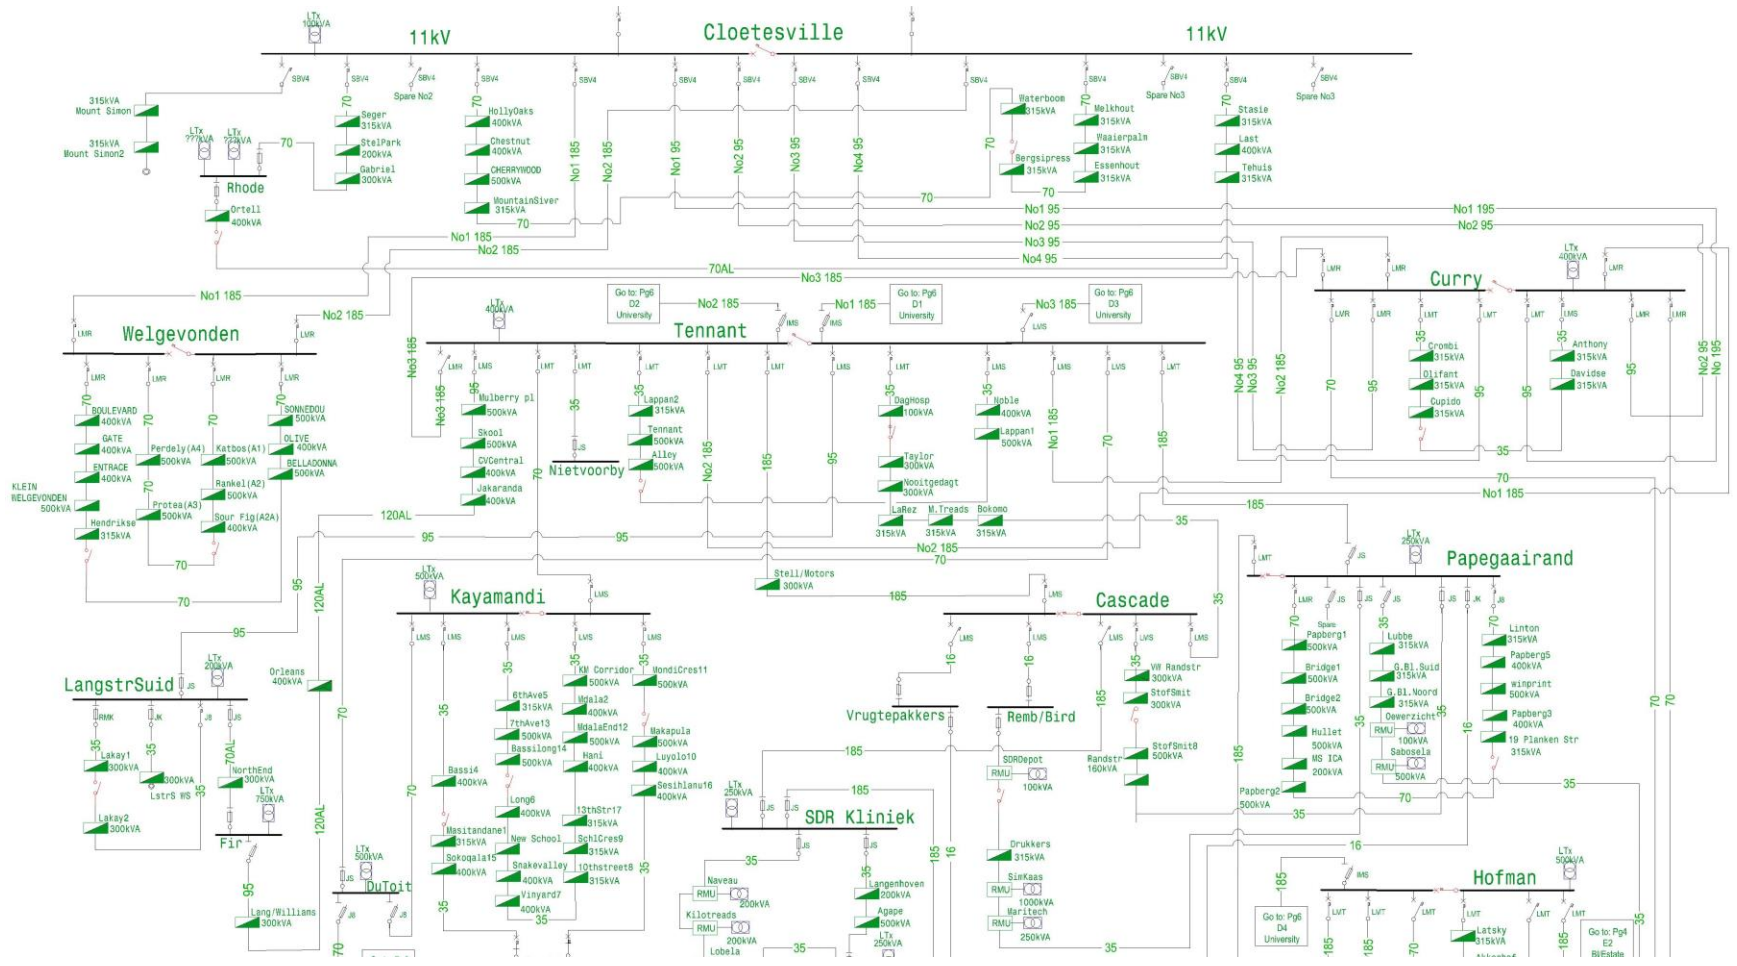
11kV Cloetesville 11kV

LTx 100kVA

SBV4 SBV4 SBV4 Spare No2 SBV4 SBV4 SBV4 SBV4 SBV4 SBV4 SBV4 SBV4 Spare No3 SBV4 SBV4 Spare No3

315kVA Mount Simon
315kVA Mount Simon2

LTx ???kVA LTx ???kVA 70
Rhode
Ortell 400kVA

70 Seger 315kVA
StelPark 200kVA
Gabriel 300kVA

70 HollyOaks 400kVA
Chestnut 400kVA
CHERRYWOOD 500kVA
MountainSiver 315kVA
70

No1 185 No2 185 No1 95 No2 95 No3 95 No4 95

70 Waterboom 315kVA
Bergsipress 315kVA
70

Melkhout 315kVA
Waaierpalm 315kVA
Essenhout 315kVA

70 Stasie 315kVA
Last 400kVA
Tehuis 315kVA

70
No1 95 No1 195
No2 95 No2 95
No3 95
No4 95
No1 185
No2 185
70AL No3 185

No1 185
Welgevonden
No2 185
LMR LMR LVR LVR LMR
70 BOULEVARD 400kVA
GATE 400kVA
ENTRACE 400kVA
KLEIN WELGEVONDEN 500kVA
Hendrikse 315kVA
70 Perdely(A4) 500kVA
Protea(A3) 500kVA
70 Katbos(A1) 500kVA
Rankel(A2) 500kVA
Sour Fig(A2A) 400kVA
70 SONNEDOU 500kVA
OLIVE 400kVA
BELLADONNA 500kVA
70
70

Go to: Pg6 D2 University
No2 185
Go to: Pg6 D1 University
No1 185
Go to: Pg6 D3 University
No3 185

LTx 400kVA
Tennant
No3 185
No3 185
95 Mulberry pl 500kVA
Skool 500kVA
CVCentral 400kVA
Jakaranda 400kVA
35 Nietvoorby
35 Lappan2 315kVA
Tennant 500kVA
Alloy 500kVA
No2 185 185 95
35 DagHosp 100kVA
Taylor 300kVA
Nooitgedagt 300kVA
LaRez 315kVA
M.Treads 315kVA
Bokomo 315kVA
35 Noble 400kVA
Lappan1 500kVA
No1 185 70 185

LTx 400kVA
Curry
LMR LMR LMR LVR LMR LMT LMT LMT LMS LMR LMR
35 Crombi 315kVA
Olifant 315kVA
Cupido 315kVA
35 Anthony 315kVA
Davidse 315kVA
No4 95 No3 95 No2 185 70 95 95 95 95 No2 95 No 195
35
70
No1 185

120AL
95 95
70
No2 185
70
185
35

LTx 250kVA
Papegaairand
LMT JS
LMR JS JS JS JK JS
70 Spare Papberg1 500kVA
Bridge1 500kVA
Bridge2 500kVA
Hullet 500kVA
MS ICA 200kVA
Papberg2 500kVA
35 Lubbe 315kVA
G.Bl.Suid 315kVA
G.Bl.Noord 315kVA
Oewerzicht RMU 100kVA
Sabosela RMU 500kVA
70 Linton 315kVA
Papberg5 400kVA
winprint 500kVA
Papberg3 400kVA
19 Planken Str 315kVA
16
35
70
35
70 70

Stell/Motors 300kVA
185

Cascade
LMS LMS LMS LMS LVS LMS
16 16
Vrugtepakkers
Remb/Bird
35 VW Randstr 300kVA
StofSmit 300kVA
StofSmit8 500kVA
185
Randstr 160kVA
SDRDepot RMU 100kVA
Drukkers 315kVA
SimKaas RMU 1000kVA
Maritech RMU 250kVA
35
185

LTx 500kVA
Kayamandi
LMS LMS LMS LVS LMS LMS
35 6thAve5 315kVA
7thAve13 500kVA
Bassilong14 500kVA
Long6 400kVA
New School
Snakevalley 400kVA
Vinyard7 400kVA
35 KM Corridor 500kVA
Mdala2 400kVA
MdalaEnd12 500kVA
Hani 400kVA
13thStr17 315kVA
SchlCres9 315kVA
10thstreet8 315kVA
35 MondiCres11 500kVA
Makapula 500kVA
Luyolo10 400kVA
Sesihlanu16 400kVA
35
35 Bassi4 400kVA
Masitandane1 315kVA
Sokoqala15 400kVA
35
35

95
LTx 200kVA
LangstrSuid
JS RMK JK JB JS
35 Lakay1 300kVA
Lakay2 300kVA
35 300kVA LstrS WS
70AL NorthEnd 300kVA
35
LTx 750kVA
Fir
95
Lang/Williams 300kVA
Orleans 400kVA
120AL 70 120AL 70
LTx 500kVA
DuToit
JB JS
70

LTx 250kVA
JS JS
185
185
SDR Kliniek
JS JS
35
Naveau RMU 200kVA
Kilotreads RMU 200kVA
Lobela
35
35 Langenhoven 200kVA
Agape 500kVA
LTx 250kVA
185 16

LTx 500kVA
Hofman
IMS
185
Go to: Pg6 D4 University
LMT LMT LMT LMT LMT LMT
Latsky 315kVA
185 185 70 185
Go to: Pg4 E2 BilEstate
35